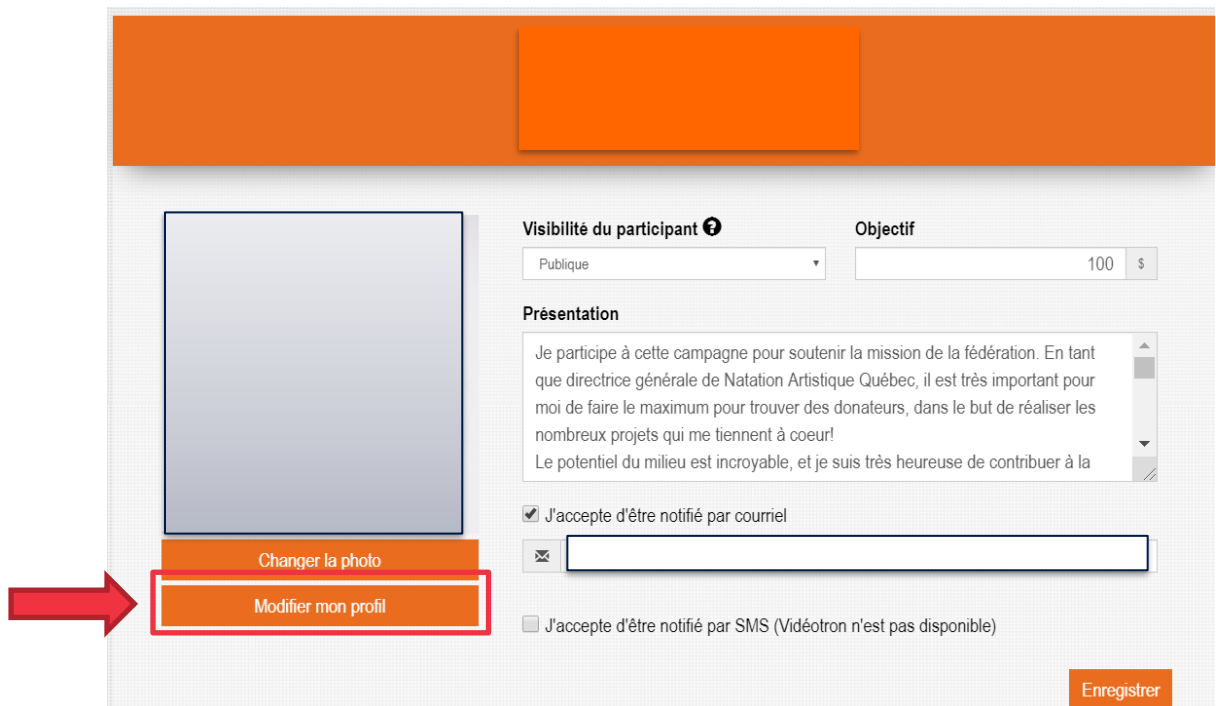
Changer la photo

Modifier mon profil

Visibilité du participant

Publique

Objectif

100 $

Présentation

Je participe à cette campagne pour soutenir la mission de la fédération. En tant que directrice générale de Natation Artistique Québec, il est très important pour moi de faire le maximum pour trouver des donateurs, dans le but de réaliser les nombreux projets qui me tiennent à coeur!
Le potentiel du milieu est incroyable, et je suis très heureuse de contribuer à la

J'accepte d'être notifié par courriel

J'accepte d'être notifié par SMS (Vidéotron n'est pas disponible)

Enregistrer